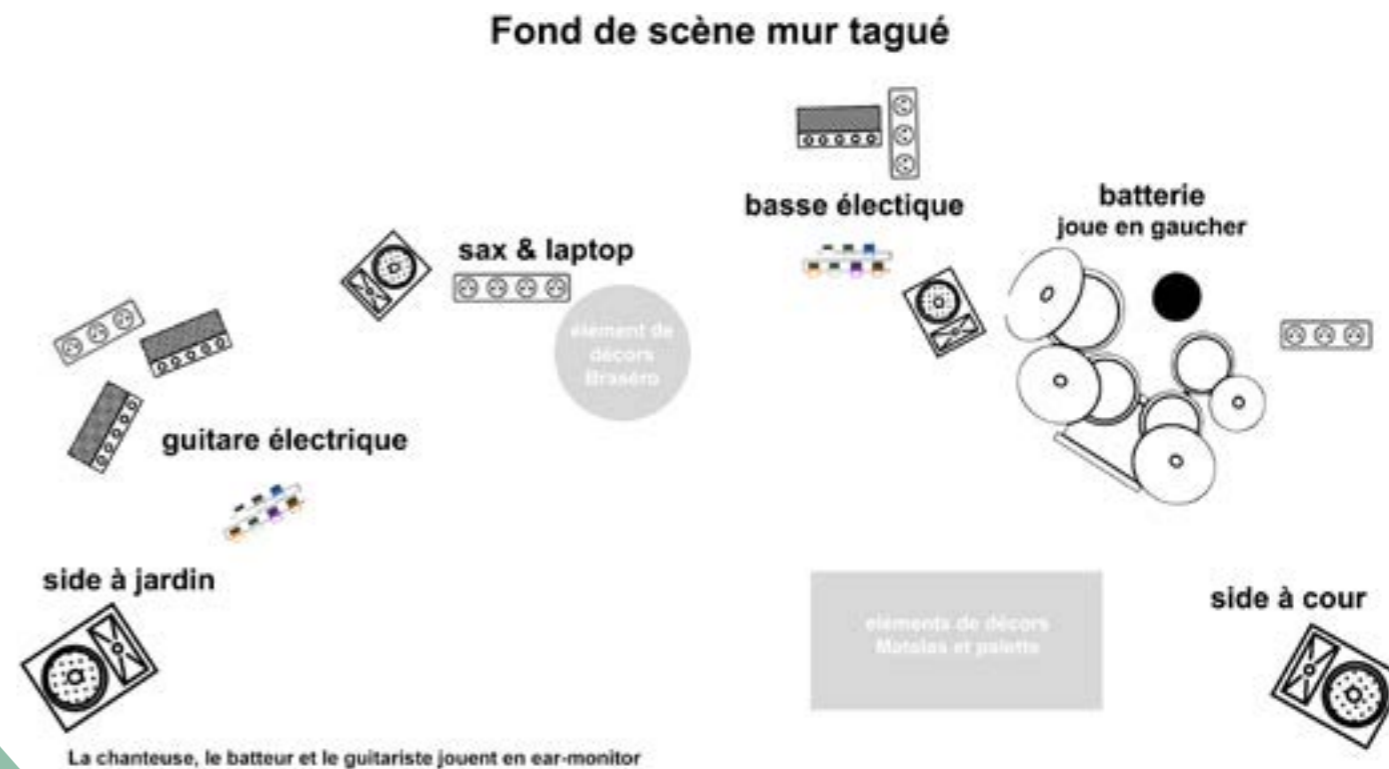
Fond de scène mur tagué

basse électique

batterie
joue en gaucher

sax & laptop

élément de décors Braséro

guitare électrique

side à jardin

éléments de décors
Matelas et palette

side à cour

La chanteuse, le batteur et le guitariste jouent en ear-monitor